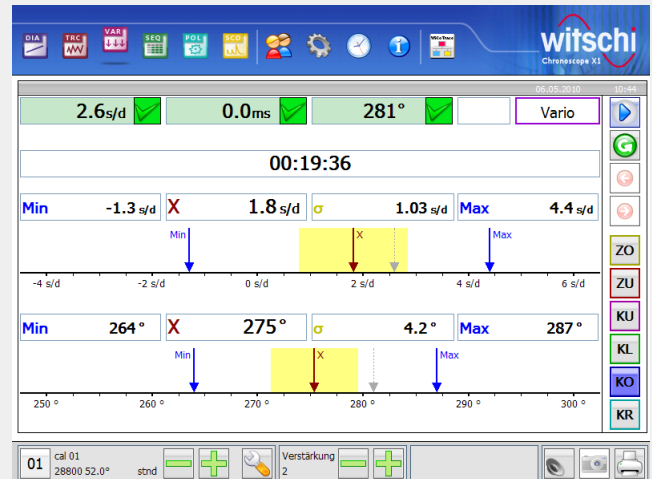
DIA TRC VAR SEQ POL SCO

witschi
Chronoscope X1

06.05.2010 10:44

2.6s/d 0.0ms 281° Vario

00:19:36

Min -1.3 s/d
X 1.8 s/d
σ 1.03 s/d
Max 4.4 s/d

Min X Max

-4 s/d -2 s/d 0 s/d 2 s/d 4 s/d 6 s/d

Min 264°
X 275°
σ 4.2°
Max 287°

Min X Max

250° 260° 270° 280° 290° 300°

ZO
ZU
KU
KL
KO
KR

01 cal 01
28800 52.0° stnd

Verstärkung
2